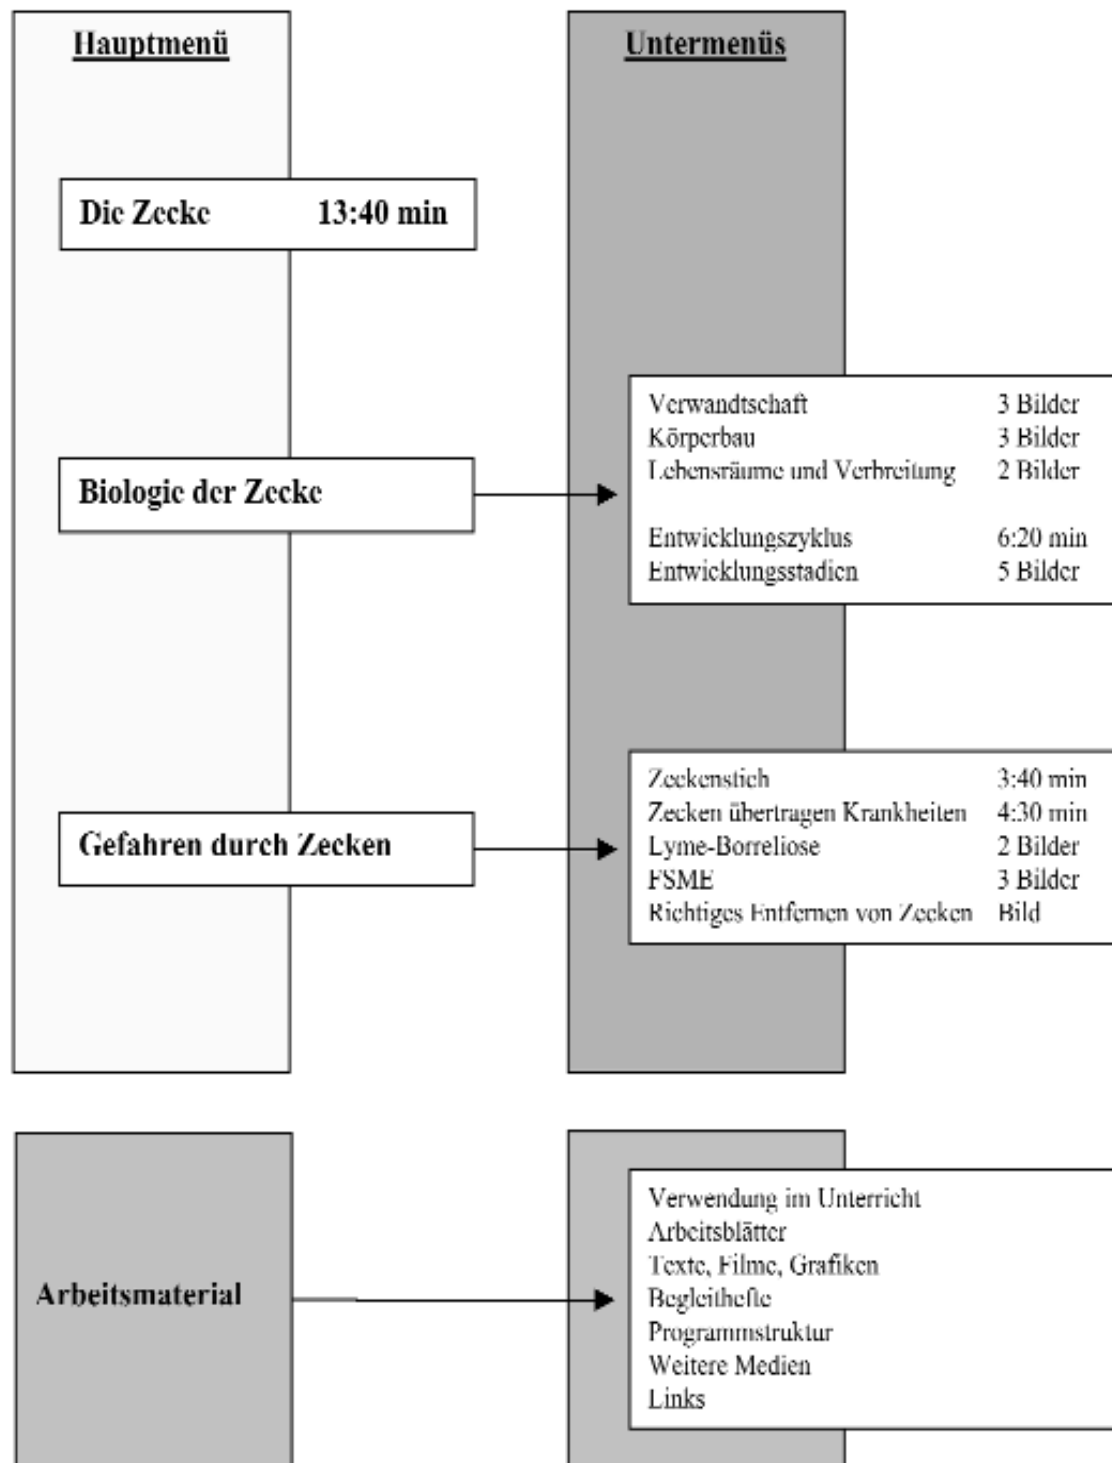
Hauptmenü

Untermenüs

Die Zecke 13:40 min

Biologie der Zecke

| Verwandtschaft | 3 Bilder |
|---|---|
| Körperbau | 3 Bilder |
| Lebensräume und Verbreitung | 2 Bilder |
| Entwicklungszyklus | 6:20 min |
| Entwicklungsstadien | 5 Bilder |

Gefahren durch Zecken

| Zeckenstich | 3:40 min |
|---|---|
| Zecken übertragen Krankheiten | 4:30 min |
| Lyme-Borreliose | 2 Bilder |
| FSME | 3 Bilder |
| Richtiges Entfernen von Zecken | Bild |

Arbeitsmaterial

Verwendung im Unterricht
Arbeitsblätter
Texte, Filme, Grafiken
Begleithefte
Programmstruktur
Weitere Medien
Links